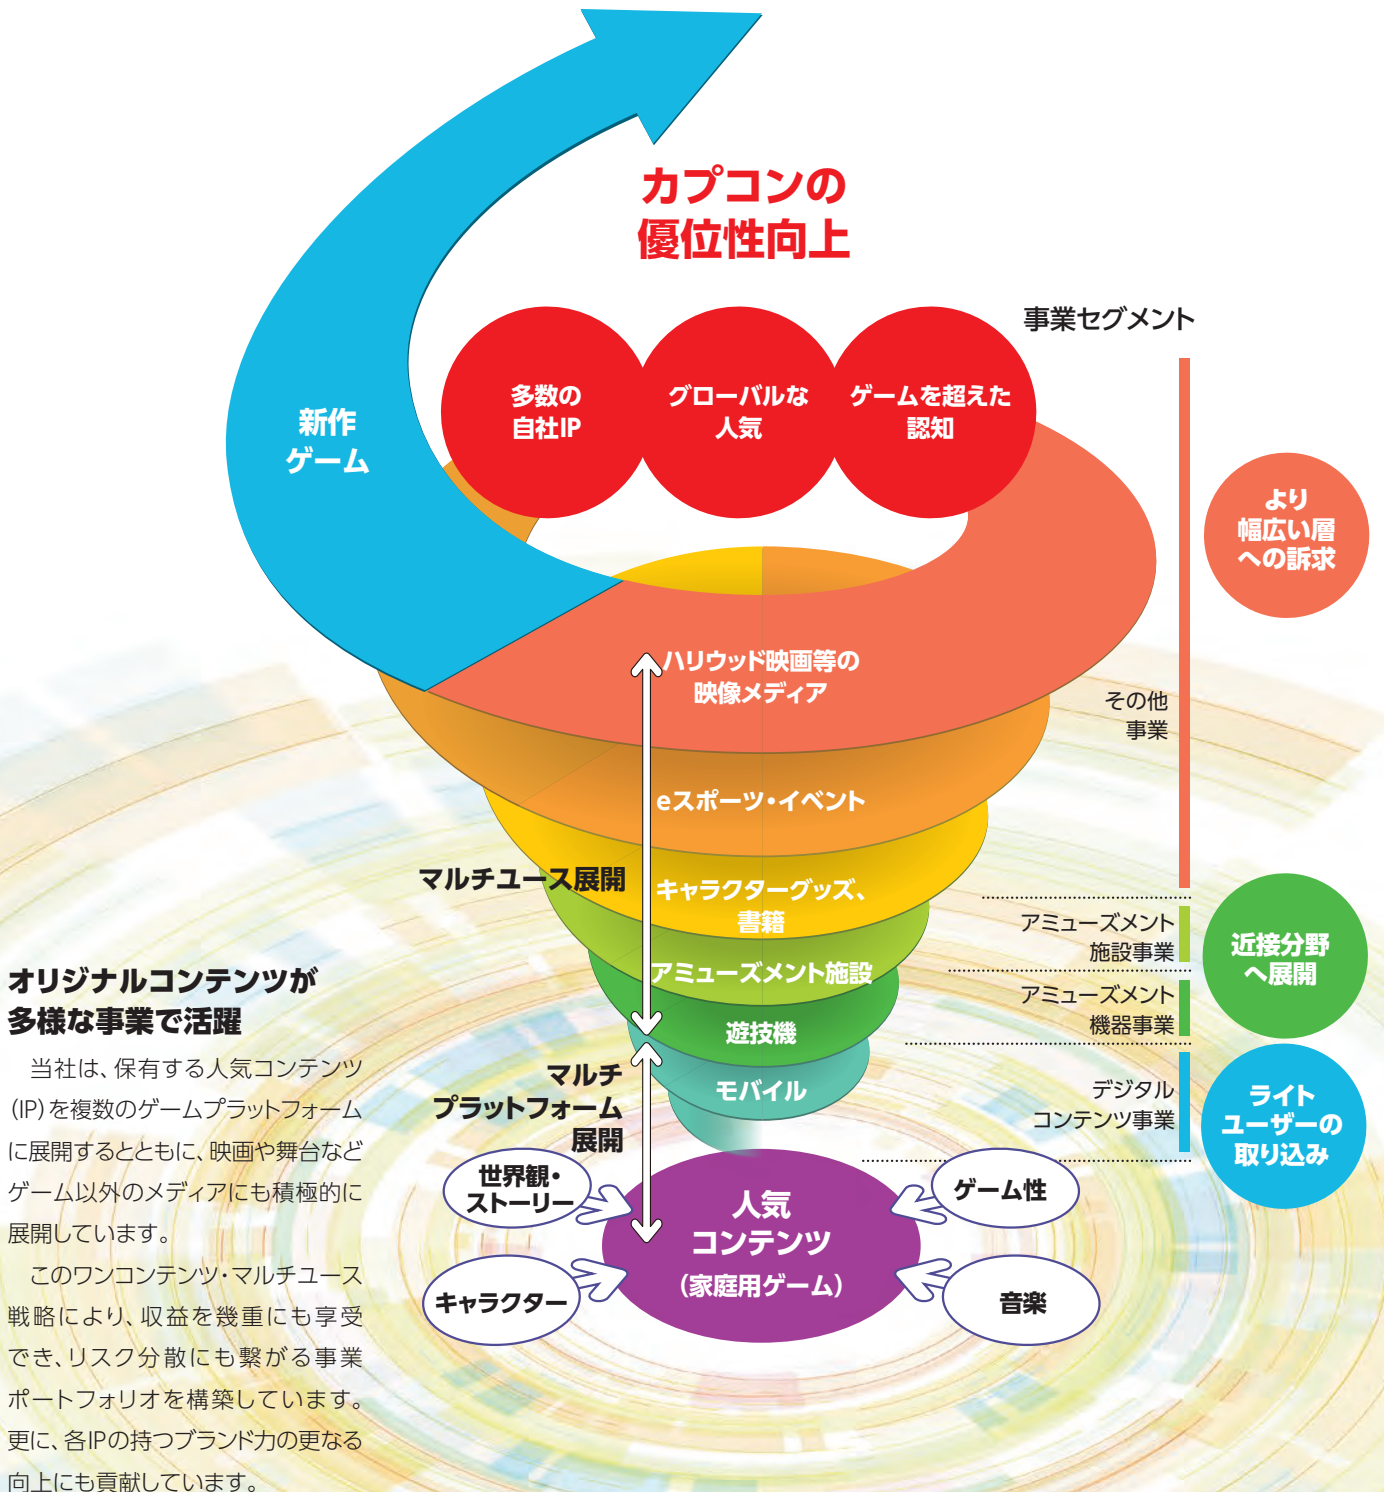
カプコンの
優位性向上

新作
ゲーム

多数の
自社IP

グローバルな
人気

ゲームを超えた
認知

事業セグメント

より
幅広い層
への訴求

ハリウッド映画等の
映像メディア

その他
事業

eスポーツ・イベント

マルチユース展開

キャラクターグッズ、
書籍

アミューズメント
施設事業

近接分野
へ展開

アミューズメント施設

アミューズメント
機器事業

遊技機

オリジナルコンテンツが
多様な事業で活躍

当社は、保有する人気コンテンツ(IP)を複数のゲームプラットフォームに展開するとともに、映画や舞台などゲーム以外のメディアにも積極的に展開しています。

このワンコンテンツ・マルチユース戦略により、収益を幾重にも享受でき、リスク分散にも繋がる事業ポートフォリオを構築しています。更に、各IPの持つブランド力の更なる向上にも貢献しています。

マルチ
プラットフォーム
展開

モバイル

デジタル
コンテンツ事業

ライト
ユーザーの
取り込み

世界観・
ストーリー

人気
コンテンツ
(家庭用ゲーム)

ゲーム性

キャラクター

音楽